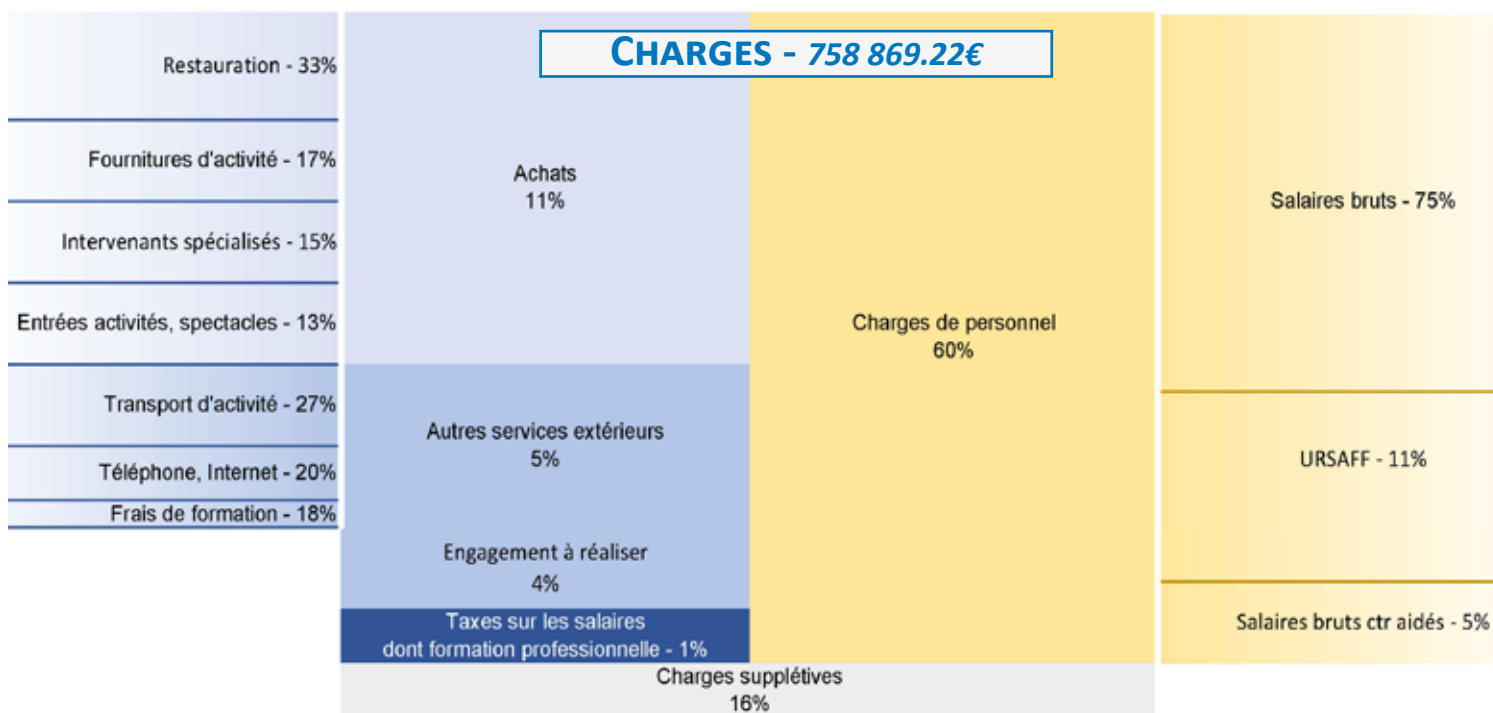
CHARGES - 758 869.22€

Restauration - 33%

Fournitures d'activité - 17%

Intervenants spécialisés - 15%

Entrées activités, spectacles - 13%

Transport d'activité - 27%

Téléphone, Internet - 20%

Frais de formation - 18%

Achats
11%

Autres services extérieurs
5%

Engagement à réaliser
4%

Taxes sur les salaires
dont formation professionnelle - 1%

Charges supplétives
16%

Charges de personnel
60%

Salaires bruts - 75%

URSAFF - 11%

Salaires bruts ctr aidés - 5%